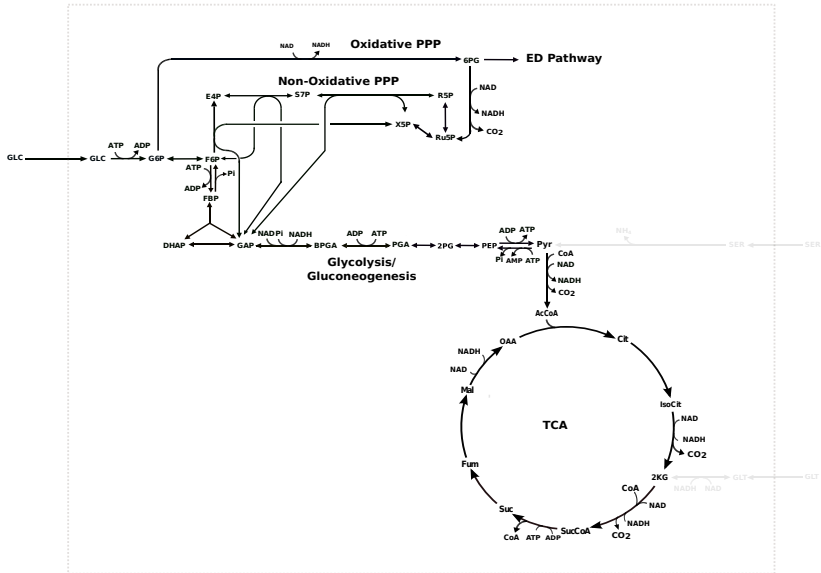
Oxidative PPP
NAD NADH
6PG
ED Pathway
Non-Oxidative PPP
NAD
NADH
CO2
E4P
S7P
R5P
X5P
Ru5P
GLC
GLC
ATP ADP
G6P
F6P
ATP
Pi
ADP
FBP
DHAP
GAP
NAD Pi NADH
BPGA
ADP ATP
PGA
2PG
PEP
ADP ATP
Pi AMP ATP
Pyr
NH4
SER
SER
Glycolysis/
Gluconeogenesis
CoA
NAD
NADH
CO2
AcCoA
OAA
Cit
NADH
NAD
Mal
IsoCit
NAD
NADH
CO2
TCA
Fum
2KG
NADH NAD
GLT
GLT
CoA
NAD
NADH
CO2
Suc
SucCoA
CoA ATP ADP